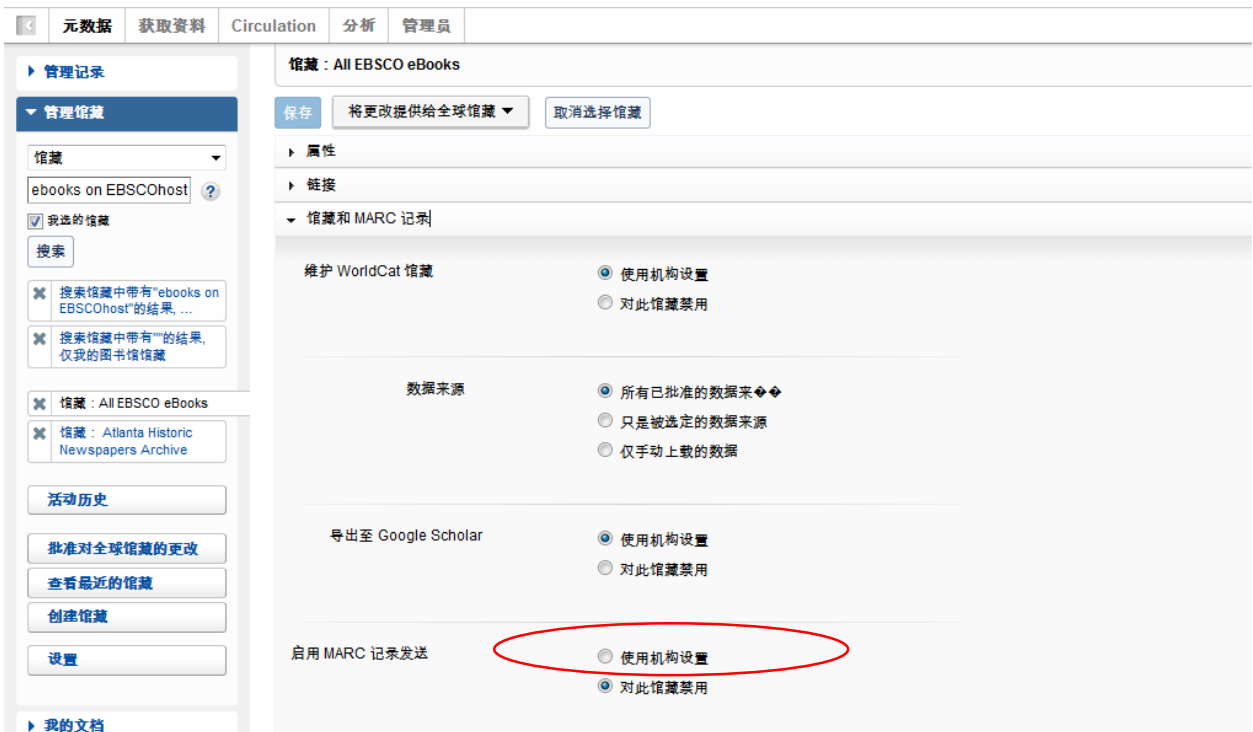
元数据 获取资料 Circulation 分析 管理员

▸ 管理记录

▾ 管理馆藏

馆藏

ebooks on EBSCOhost ?

我选的馆藏

搜索

搜索馆藏中带有"ebooks on EBSCOhost"的结果, ...

搜索馆藏中带有""的结果, 仅我的图书馆馆藏

馆藏：All EBSCO eBooks

馆藏： Atlanta Historic Newspapers Archive

活动历史

批准对全球馆藏的更改

查看最近的馆藏

创建馆藏

设置

▸ 我的文档

馆藏：All EBSCO eBooks

保存 将更改提供给全球馆藏 取消选择馆藏

▸ 属性

▸ 链接

▾ 馆藏和 MARC 记录

维护 WorldCat 馆藏
使用机构设置
对此馆藏禁用

数据来源
所有已批准的数据来��
只是被选定的数据来源
仅手动上载的数据

导出至 Google Scholar
使用机构设置
对此馆藏禁用

启用 MARC 记录发送
使用机构设置
对此馆藏禁用